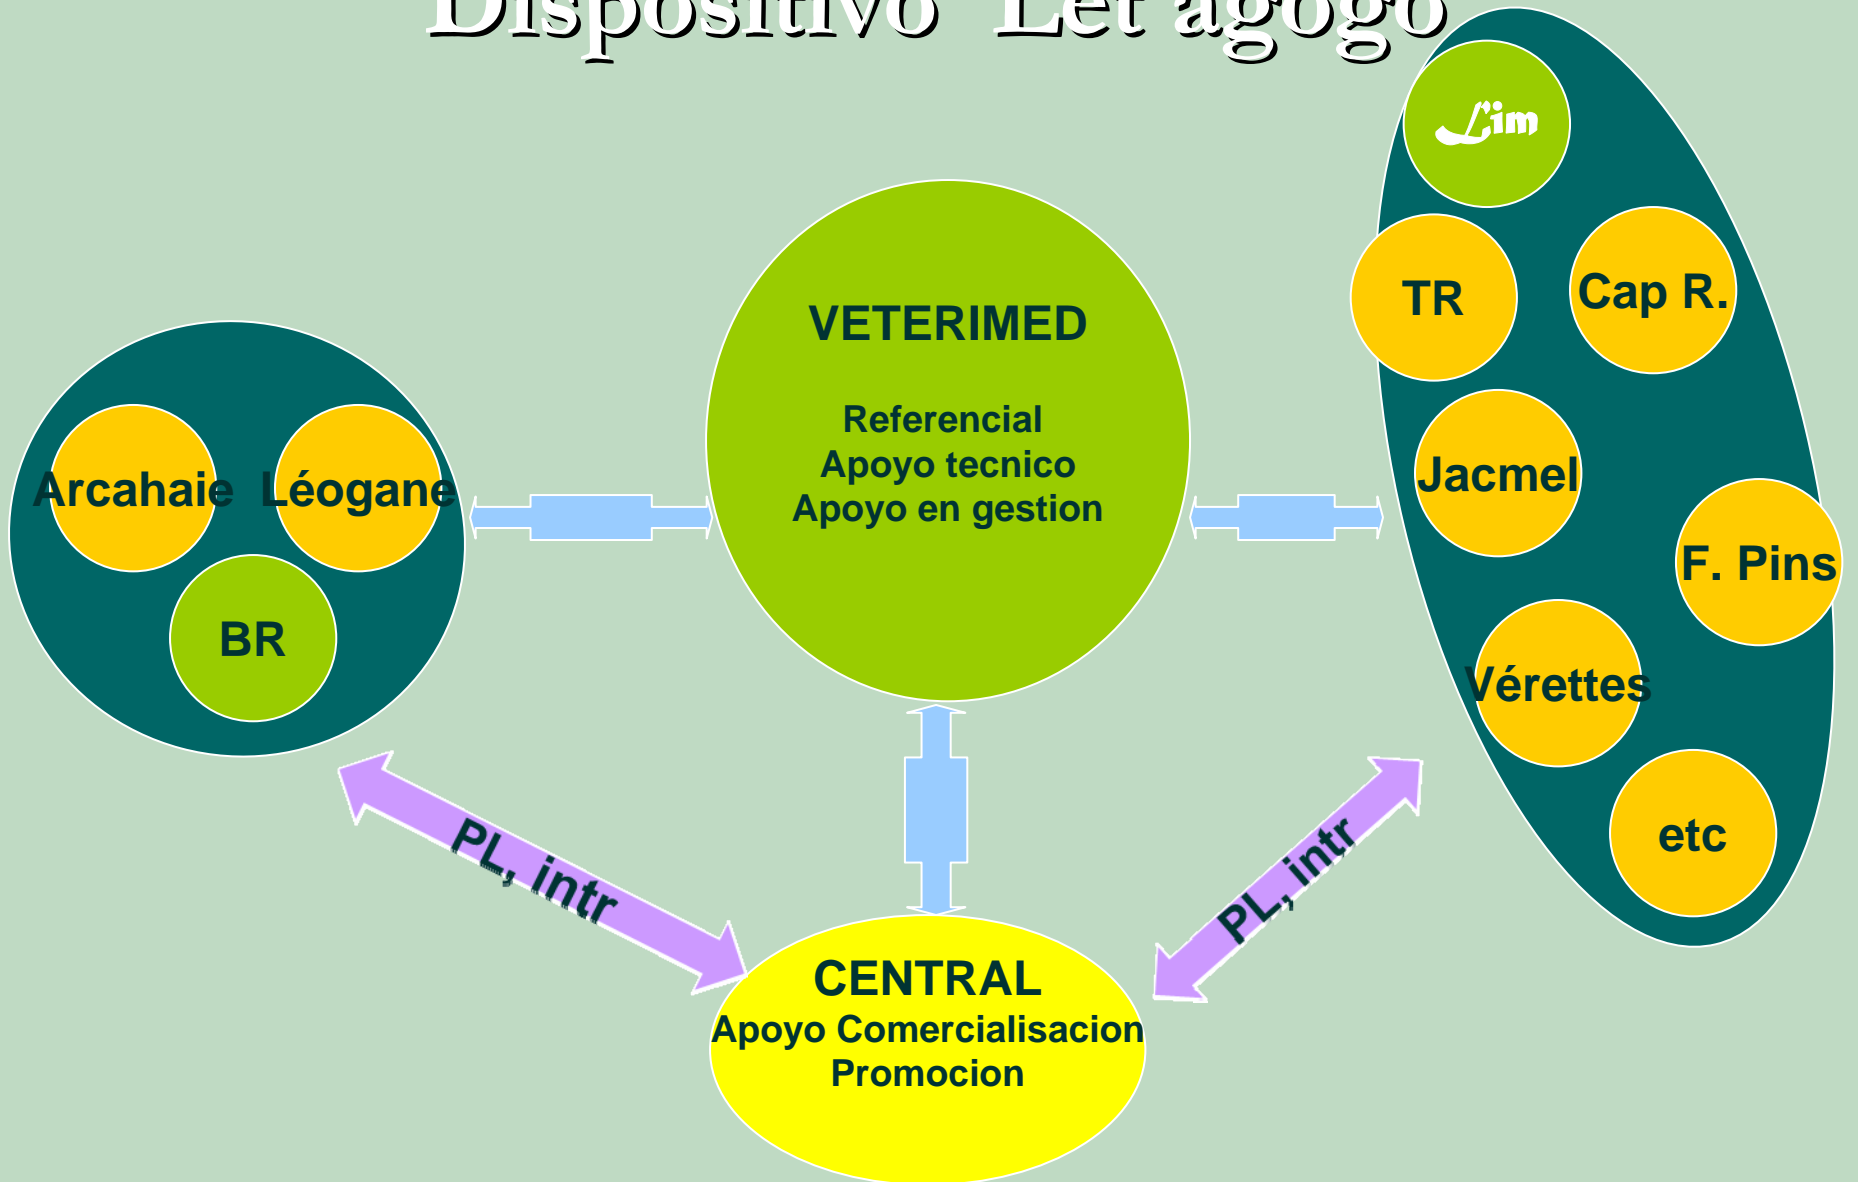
Dispositivo "Let agogo"

Lim

TR

Cap R.

VETERIMED

Referencial
Apoyo tecnico
Apoyo en gestion

Arcahaie

Léogane

BR

Jacmel

F. Pins

Vérettes

etc

PL, intr

PL, intr

CENTRAL
Apoyo Comercialisacion
Promocion